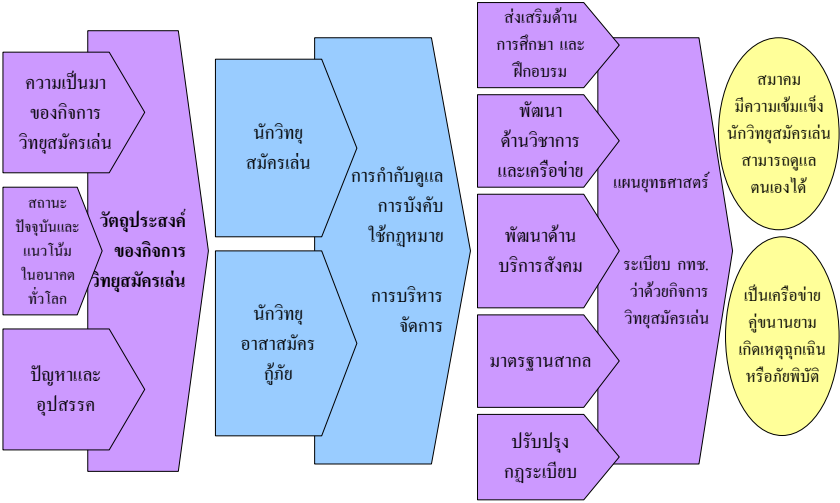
ความเป็นมาของกิจการวิทยุสมัครเล่น

สถานะปัจจุบันและแนวโน้มในอนาคตทั่วโลก

ปัญหาและอุปสรรค

วัตถุประสงค์ของกิจการวิทยุสมัครเล่น

นักวิทยุสมัครเล่น

นักวิทยุอาสาสมัครกู้ภัย

การกำกับดูแลการบังคับใช้กฎหมาย

การบริหารจัดการ

ส่งเสริมด้านการศึกษา และฝึกอบรม

พัฒนาด้านวิชาการและเครือข่าย

พัฒนาด้านบริการสังคม

มาตรฐานสากล

ปรับปรุงกฎระเบียบ

แผนยุทธศาสตร์

ระเบียบ กทช. ว่าด้วยกิจการวิทยุสมัครเล่น

สมาคมมีความเข้มแข็งนักวิทยุสมัครเล่นสามารถดูแลตนเองได้

เป็นเครือข่ายคู่ขนานยามเกิดเหตุฉุกเฉินหรือภัยพิบัติ